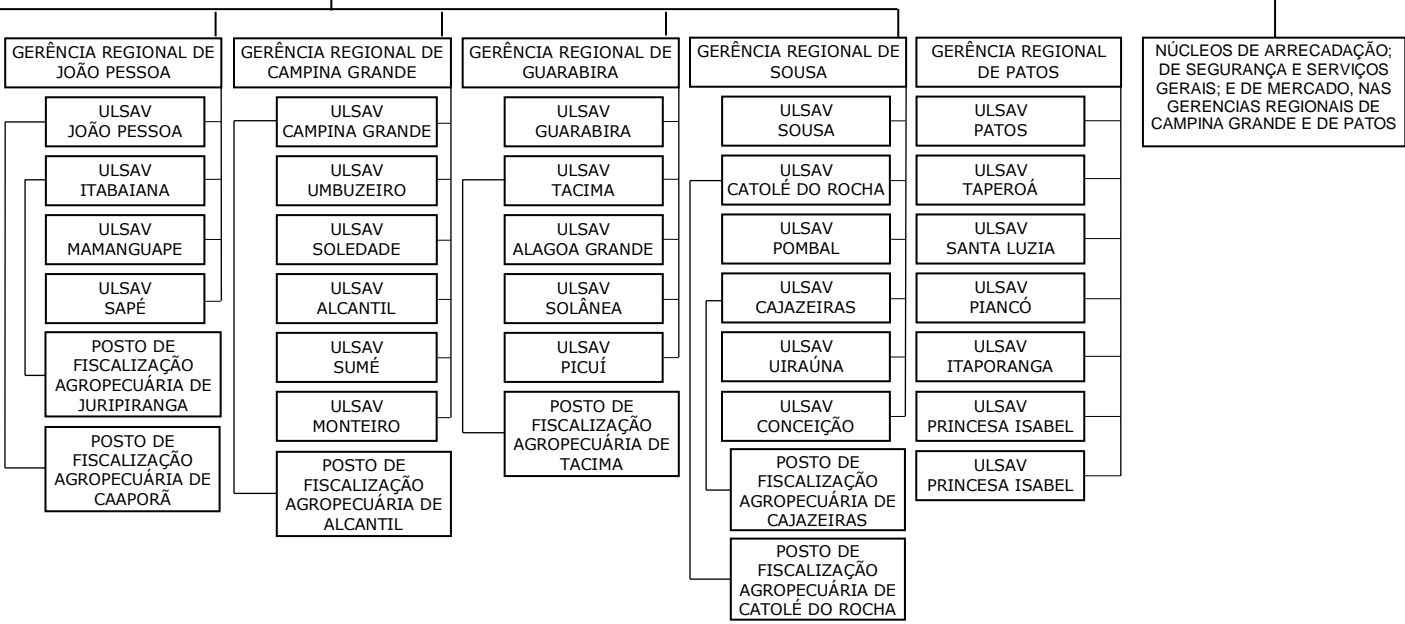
GERÊNCIA REGIONAL DE JOÃO PESSOA

ULSAV JOÃO PESSOA

ULSAV ITABAIANA

ULSAV MAMANGUAPE

ULSAV SAPÉ

POSTO DE FISCALIZAÇÃO AGROPECUÁRIA DE JURIPIRANGA

POSTO DE FISCALIZAÇÃO AGROPECUÁRIA DE CAAPORÃ

GERÊNCIA REGIONAL DE CAMPINA GRANDE

ULSAV CAMPINA GRANDE

ULSAV UMBUZEIRO

ULSAV SOLEDADE

ULSAV ALCANTIL

ULSAV SUMÉ

ULSAV MONTEIRO

POSTO DE FISCALIZAÇÃO AGROPECUÁRIA DE ALCANTIL

GERÊNCIA REGIONAL DE GUARABIRA

ULSAV GUARABIRA

ULSAV TACIMA

ULSAV ALAGOA GRANDE

ULSAV SOLÂNEA

ULSAV PICUÍ

POSTO DE FISCALIZAÇÃO AGROPECUÁRIA DE TACIMA

GERÊNCIA REGIONAL DE SOUSA

ULSAV SOUSA

ULSAV CATOLÉ DO ROCHA

ULSAV POMBAL

ULSAV CAJAZEIRAS

ULSAV UIRAÚNA

ULSAV CONCEIÇÃO

POSTO DE FISCALIZAÇÃO AGROPECUÁRIA DE CAJAZEIRAS

POSTO DE FISCALIZAÇÃO AGROPECUÁRIA DE CATOLÉ DO ROCHA

GERÊNCIA REGIONAL DE PATOS

ULSAV PATOS

ULSAV TAPEROÁ

ULSAV SANTA LUZIA

ULSAV PIANCÓ

ULSAV ITAPORANGA

ULSAV PRINCESA ISABEL

ULSAV PRINCESA ISABEL

NÚCLEOS DE ARRECADAÇÃO; DE SEGURANÇA E SERVIÇOS GERAIS; E DE MERCADO, NAS GERENCIAS REGIONAIS DE CAMPINA GRANDE E DE PATOS